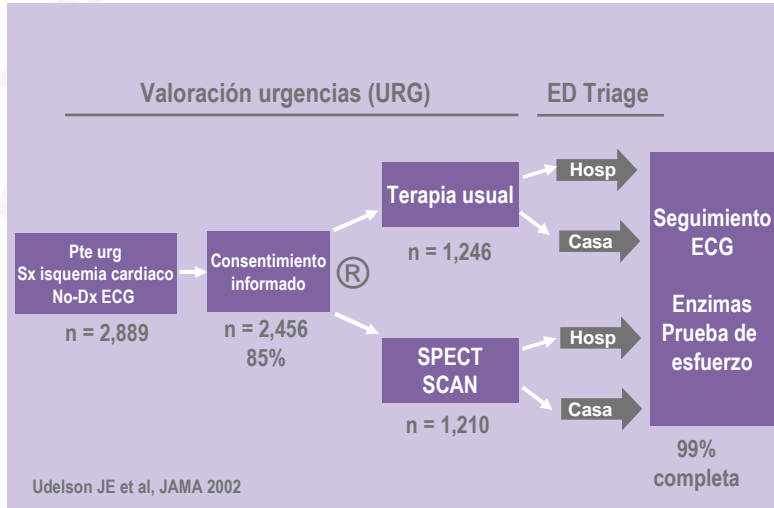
Valoración urgencias (URG)

ED Triage

Pte urg
Sx isquemia cardiaco
No-Dx ECG

n = 2,889

Consentimiento informado

n = 2,456
85%

®

Terapia usual

n = 1,246

SPECT SCAN

n = 1,210

Hosp

Casa

Hosp

Casa

Seguimiento ECG

Enzimas
Prueba de esfuerzo

99%
completa

Udelson JE et al, JAMA 2002